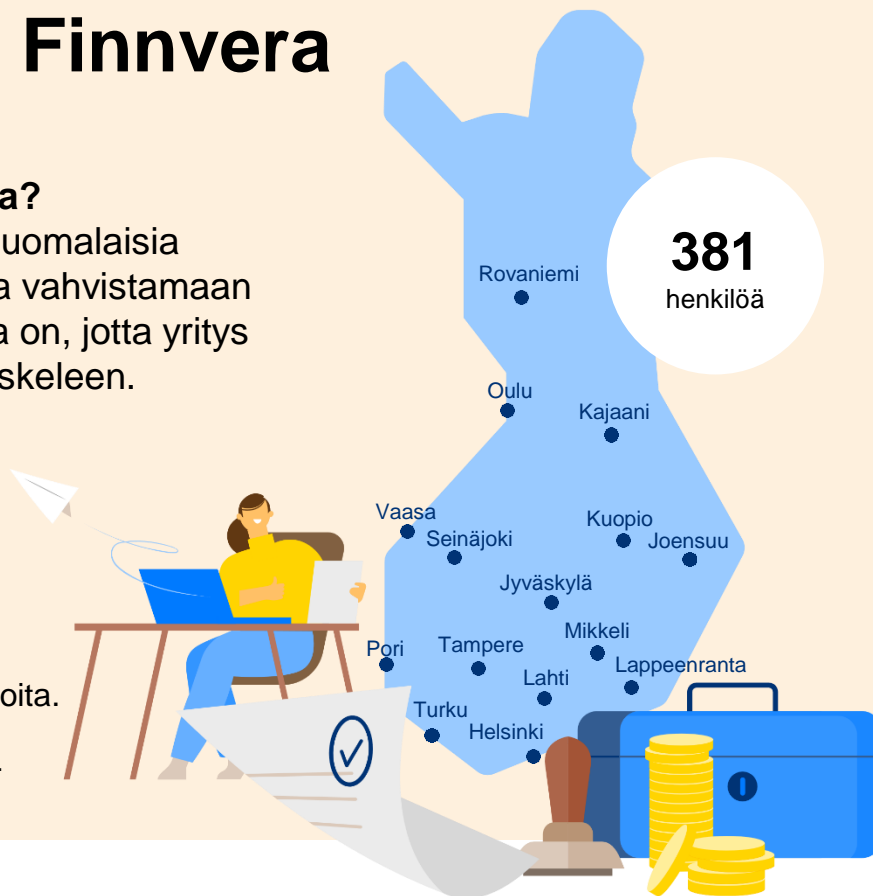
Finnvera

a?
uomalaisia
a vahvistamaan
a on, jotta yritys
skeleen.

oita.

381
henkilöä

Rovaniemi
Oulu
Kajaani
Vaasa
Seinäjoki
Kuopio
Joensuu
Jyväskylä
Mikkeli
Pori
Tampere
Lappeenranta
Lahti
Turku
Helsinki